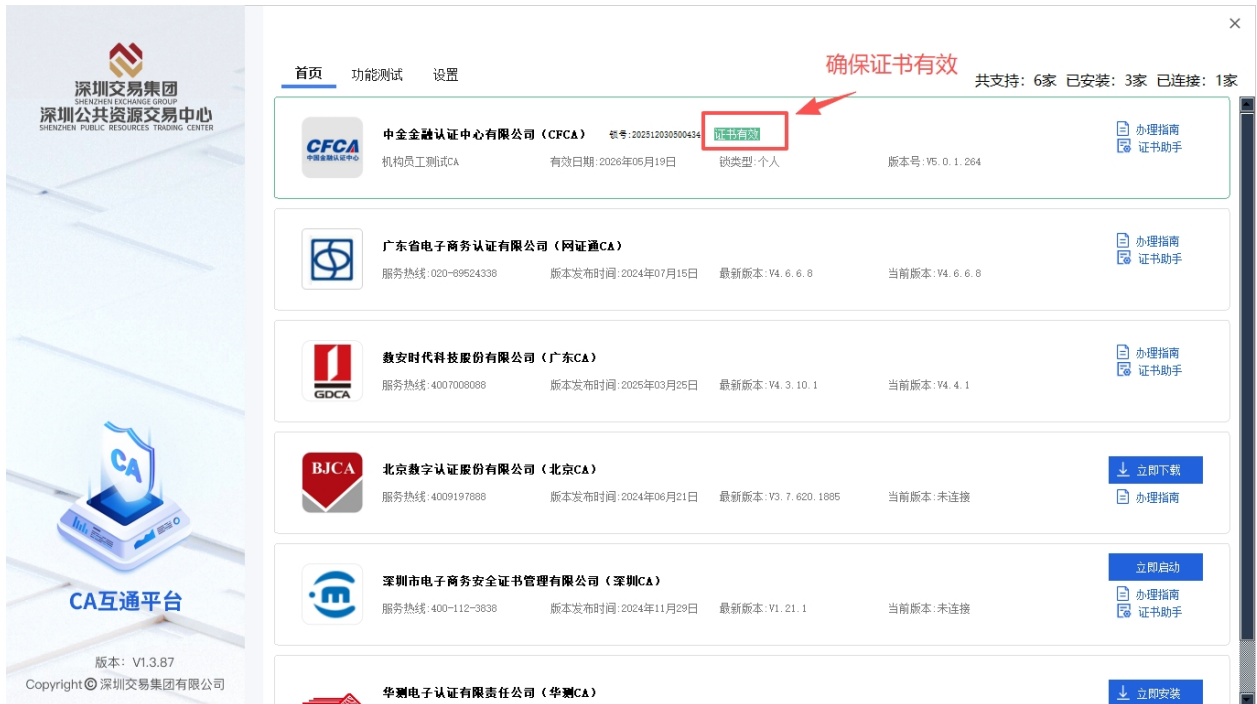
深圳交易集团
SHENZHEN EXCHANGE GROUP
深圳公共资源交易中心
SHENZHEN PUBLIC RESOURCES TRADING CENTER

CA

CA互通平台

版本：V1.3.87
Copyright© 深圳交易集团有限公司

×

首页 功能测试 设置

确保证书有效

共支持：6家 已安装：3家 已连接：1家

CFCA 中国金融认证中心
中金金融认证中心有限公司（CFCA） 锁号:202512030500434 证书有效
机构员工测试CA 有效日期:2026年05月19日 锁类型:个人 版本号:V5.0.1.264
办理指南
证书助手

广东省电子商务认证有限公司（网证通CA）
服务热线:020-89524338 版本发布时间:2024年07月15日 最新版本:V4.6.6.8 当前版本:V4.6.6.8
办理指南
证书助手

GDCA
数安时代科技股份有限公司（广东CA）
服务热线:4007008088 版本发布时间:2025年03月25日 最新版本:V4.3.10.1 当前版本:V4.4.1
办理指南
证书助手

BJCA
北京数字认证股份有限公司（北京CA）
服务热线:4009197888 版本发布时间:2024年06月21日 最新版本:V3.7.620.1885 当前版本:未连接
立即下载
办理指南

深圳市电子商务安全证书管理有限公司（深圳CA）
服务热线:400-112-3838 版本发布时间:2024年11月29日 最新版本:V1.21.1 当前版本:未连接
立即启动
办理指南
证书助手

华测电子认证有限责任公司（华测CA）
立即安装